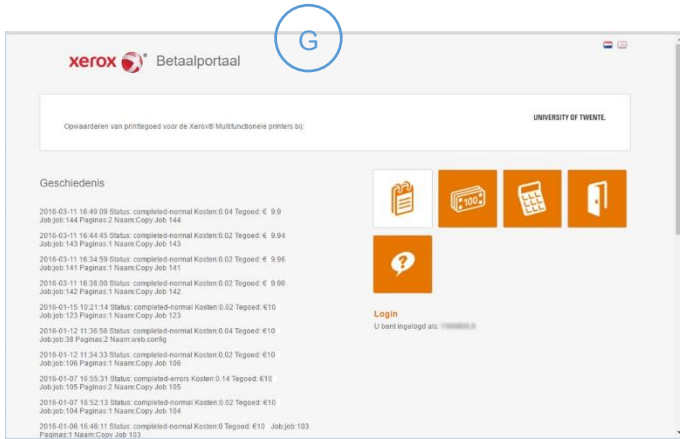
G

xerox Betaalportaal

Opwaarderen van printtegoed voor de Xerox® Multifunctionele printers bij:

UNIVERSITY OF TWENTE.

Geschiedenis

2016-03-11 16:49:09 Status: completed-normal Kosten:0.04 Tegoed: € 9.9
Job:job:144 Paginas:2 Naam:Copy Job 144

2016-03-11 16:44:45 Status: completed-normal Kosten:0.02 Tegoed: € 9.94
Job:job:143 Paginas:1 Naam:Copy Job 143

2016-03-11 16:34:59 Status: completed-normal Kosten:0.02 Tegoed: € 9.96
Job:job:141 Paginas:1 Naam:Copy Job 141

2016-03-11 16:38:00 Status: completed-normal Kosten:0.02 Tegoed: € 9.98
Job:job:142 Paginas:1 Naam:Copy Job 142

2016-01-15 10:21:14 Status: completed-normal Kosten:0.02 Tegoed: €10
Job:job:123 Paginas:1 Naam:Copy Job 123

2016-01-12 11:36:56 Status: completed-normal Kosten:0.04 Tegoed: €10
Job:job:38 Paginas:2 Naam:web.config

2016-01-12 11:34:33 Status: completed-normal Kosten:0.02 Tegoed: €10
Job:job:106 Paginas:1 Naam:Copy Job 106

2016-01-07 15:55:31 Status: completed-errors Kosten:0.14 Tegoed: €10
Job:job:105 Paginas:2 Naam:Copy Job 105

2016-01-07 16:52:13 Status: completed-normal Kosten:0.02 Tegoed: €10
Job:job:104 Paginas:1 Naam:Copy Job 104

2016-01-06 16:46:11 Status: completed-normal Kosten:0 Tegoed: €10 Job:job:103
Paginas:1 Naam:Copy Job 103

100

Login
U bent ingelogd als: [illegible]